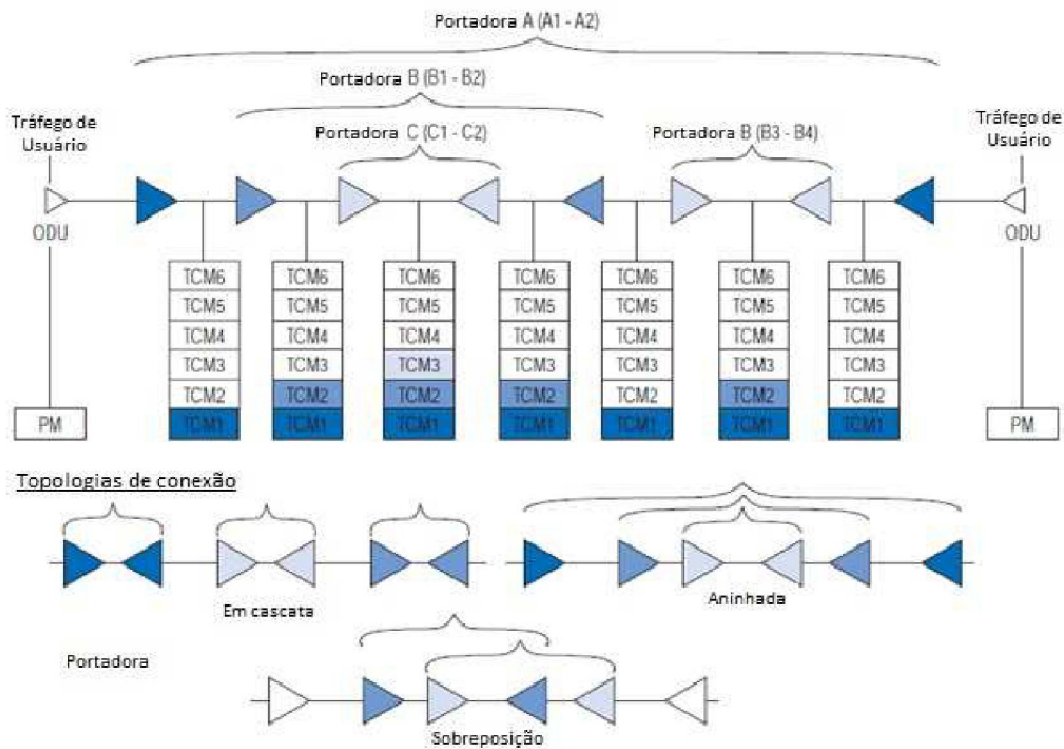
Portadora A (A1 - A2)

Portadora B (B1 - B2)

Portadora C (C1 - C2)

Portadora B (B3 - B4)

Tráfego de Usuário

Tráfego de Usuário

ODU

ODU

TCM6
TCM5
TCM4
TCM3
TCM2
TCM1

TCM6
TCM5
TCM4
TCM3
TCM2
TCM1

TCM6
TCM5
TCM4
TCM3
TCM2
TCM1

TCM6
TCM5
TCM4
TCM3
TCM2
TCM1

TCM6
TCM5
TCM4
TCM3
TCM2
TCM1

TCM6
TCM5
TCM4
TCM3
TCM2
TCM1

TCM6
TCM5
TCM4
TCM3
TCM2
TCM1

PM

PM

Topologias de conexão

Em cascata

Aninhada

Portadora

Sobreposição